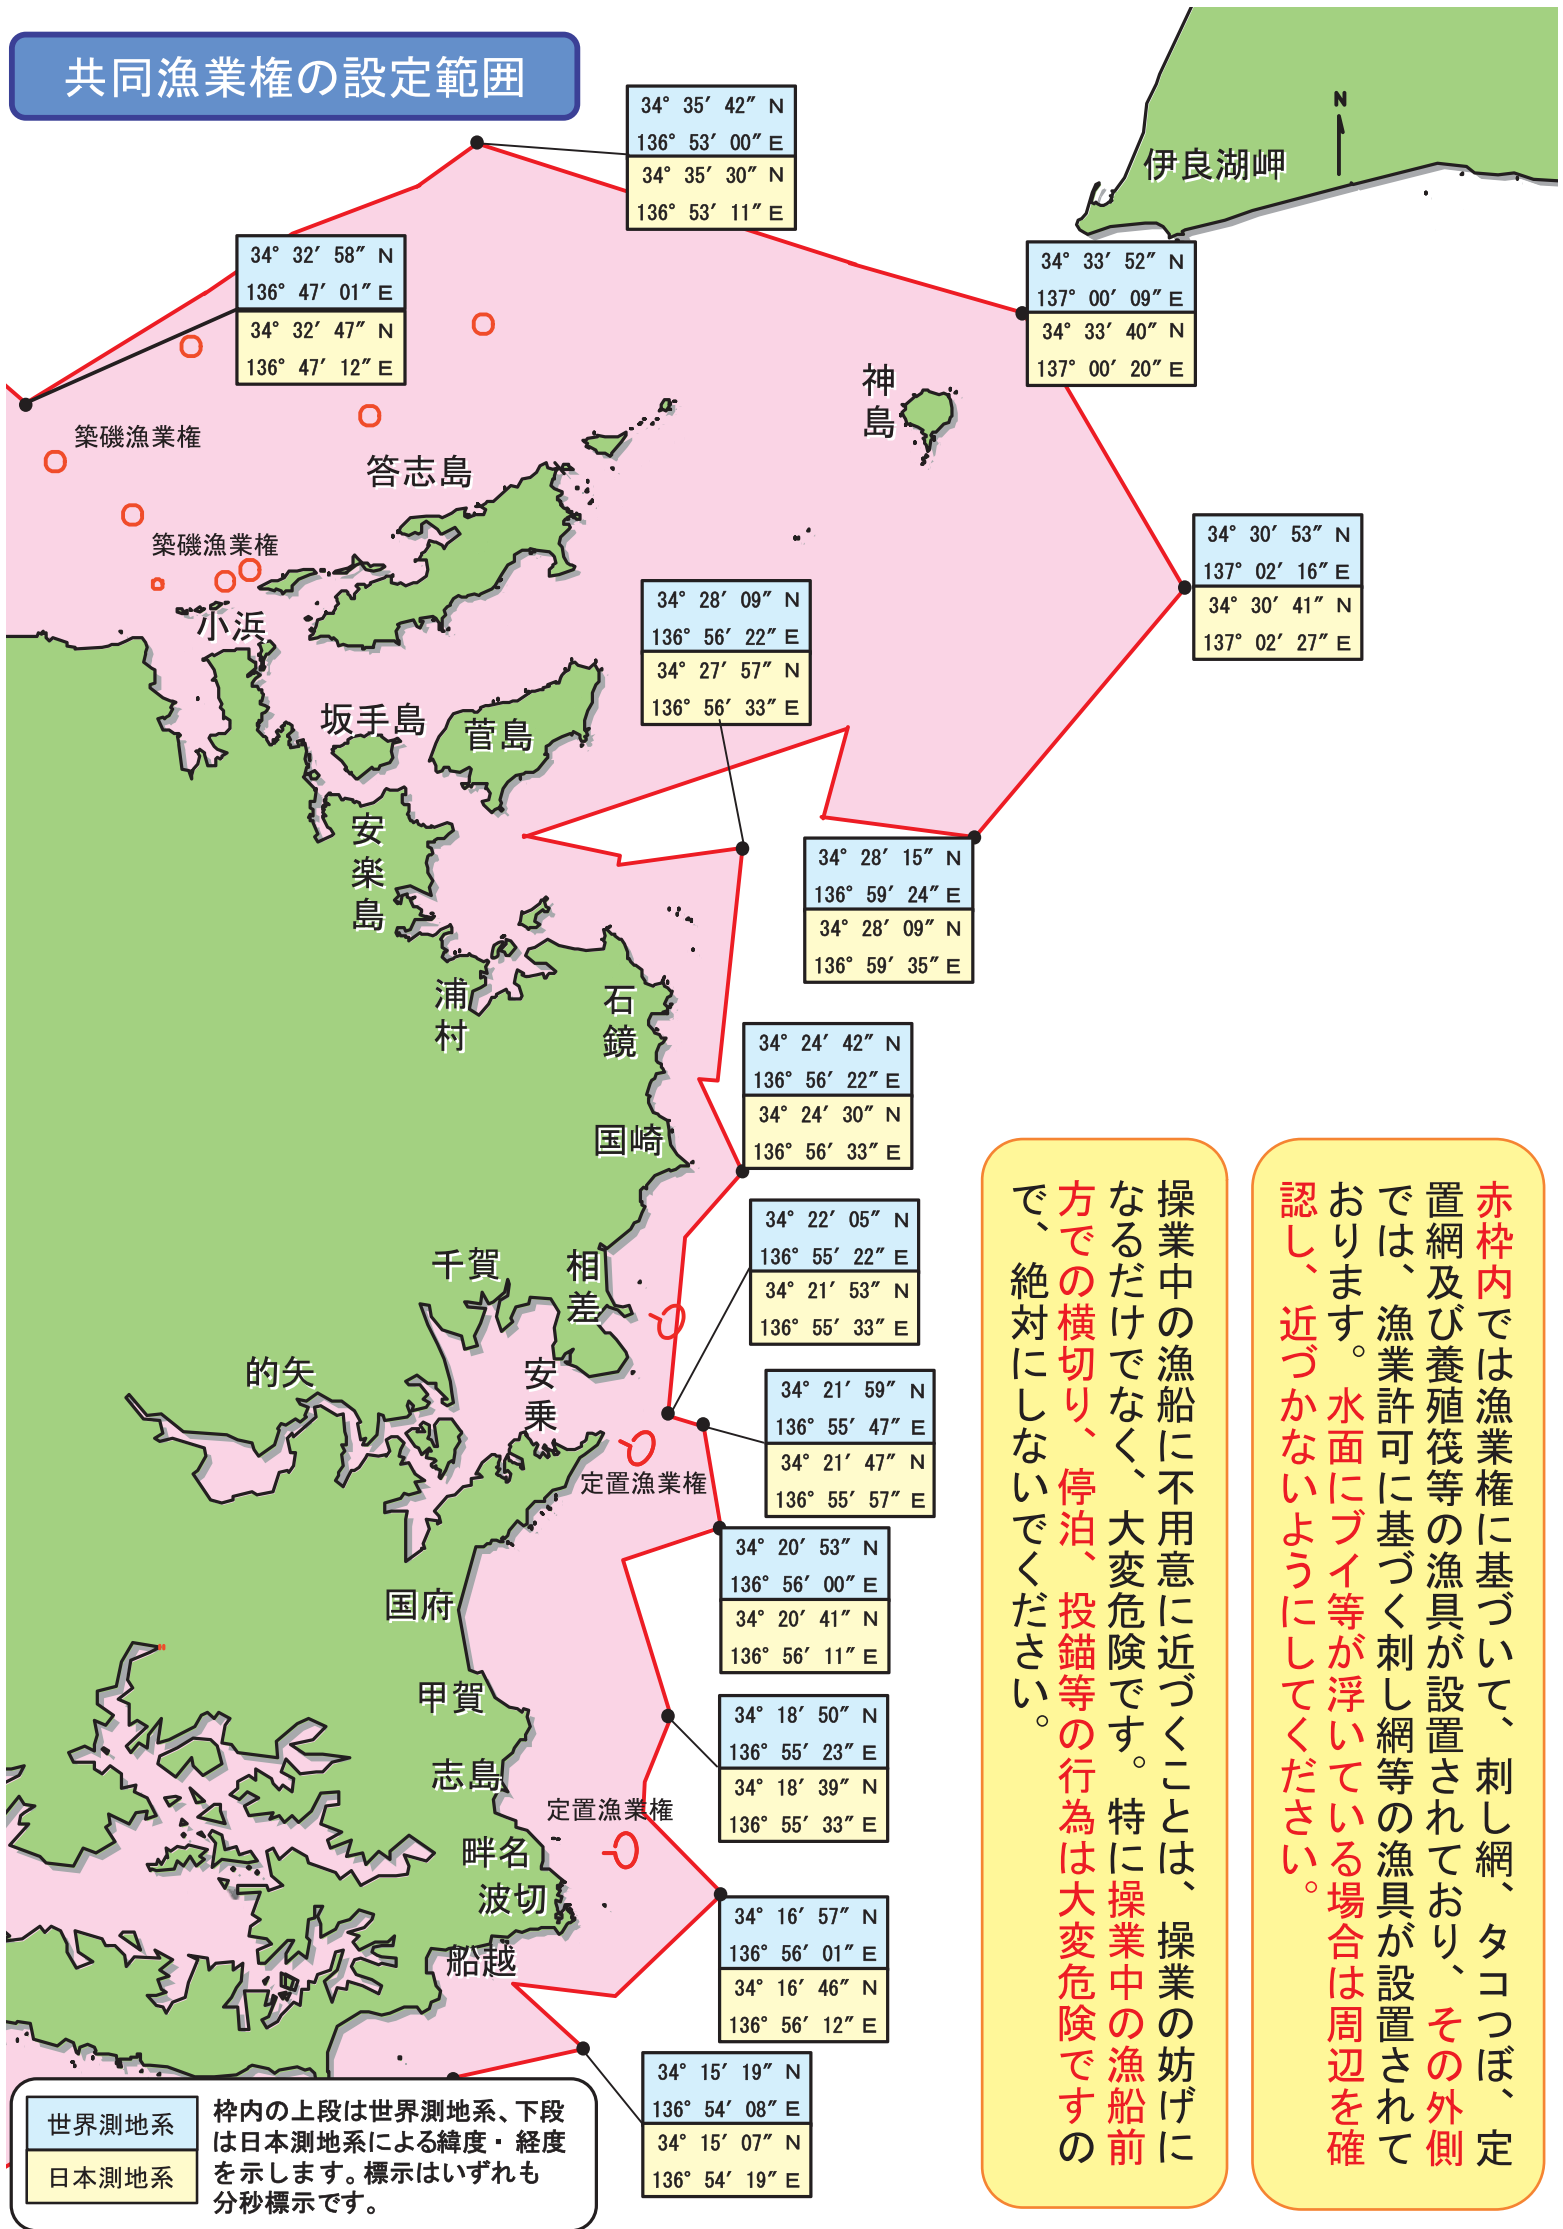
共同漁業権の設定範囲

34° 35′ 42″ N
136° 53′ 00″ E
34° 35′ 30″ N
136° 53′ 11″ E

伊良湖岬

N

34° 32′ 58″ N
136° 47′ 01″ E
34° 32′ 47″ N
136° 47′ 12″ E

34° 33′ 52″ N
137° 00′ 09″ E
34° 33′ 40″ N
137° 00′ 20″ E

神島

築磯漁業権

答志島

築磯漁業権

34° 30′ 53″ N
137° 02′ 16″ E
34° 30′ 41″ N
137° 02′ 27″ E

小浜

34° 28′ 09″ N
136° 56′ 22″ E
34° 27′ 57″ N
136° 56′ 33″ E

坂手島

菅島

安楽島

34° 28′ 15″ N
136° 59′ 24″ E
34° 28′ 09″ N
136° 59′ 35″ E

浦村

石鏡

34° 24′ 42″ N
136° 56′ 22″ E
34° 24′ 30″ N
136° 56′ 33″ E

国崎

34° 22′ 05″ N
136° 55′ 22″ E
34° 21′ 53″ N
136° 55′ 33″ E

千賀

相差

的矢

安乗

34° 21′ 59″ N
136° 55′ 47″ E
34° 21′ 47″ N
136° 55′ 57″ E

定置漁業権

34° 20′ 53″ N
136° 56′ 00″ E
34° 20′ 41″ N
136° 56′ 11″ E

国府

甲賀

34° 18′ 50″ N
136° 55′ 23″ E
34° 18′ 39″ N
136° 55′ 33″ E

志島

定置漁業権

畔名

波切

34° 16′ 57″ N
136° 56′ 01″ E
34° 16′ 46″ N
136° 56′ 12″ E

船越

34° 15′ 19″ N
136° 54′ 08″ E
34° 15′ 07″ N
136° 54′ 19″ E

赤枠内では漁業権に基づいて、刺し網、タコつぼ、定置網及び養殖筏等の漁具が設置されており、その外側では、漁業許可に基づく刺し網等の漁具が設置されております。水面にブイ等が浮いている場合は周辺を確認し、近づかないようにしてください。

操業中の漁船に不用意に近づくことは、操業の妨げになるだけでなく、大変危険です。特に操業中の漁船前方での横切り、停泊、投錨等の行為は大変危険ですので、絶対にしないでください。

世界測地系
日本測地系

枠内の上段は世界測地系、下段は日本測地系による緯度・経度を示します。標示はいずれも分秒標示です。